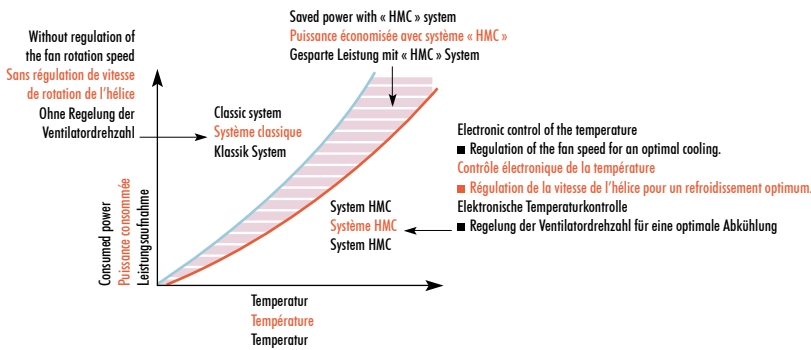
Saved power with « HMC » system
Puissance économisée avec système « HMC »
Gesparte Leistung mit « HMC » System

Without regulation of the fan rotation speed
Sans régulation de vitesse de rotation de l'hélice
Ohne Regelung der Ventilatordrehzahl

Classic system
Système classique
Klassik System

Electronic control of the temperature
■ Regulation of the fan speed for an optimal cooling.
Contrôle électronique de la température
■ Régulation de la vitesse de l'hélice pour un refroidissement optimum.
Elektronische Temperaturkontrolle
■ Regelung der Ventilatordrehzahl für eine optimale Abkühlung

System HMC
Système HMC
System HMC

Consumed power
Puissance consommée
Leistungsaufnahme

Temperatur
Température
Temperatur